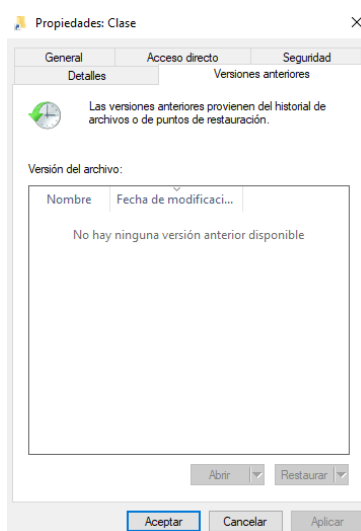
Propiedades: Clase

×

General
Acceso directo
Seguridad
Detalles
Versiones anteriores

Las versiones anteriores provienen del historial de archivos o de puntos de restauración.

Versión del archivo:

| Nombre | Fecha de modificaci... |
|---|---|

No hay ninguna versión anterior disponible

Abrir
Restaurar

Aceptar
Cancelar
Aplicar